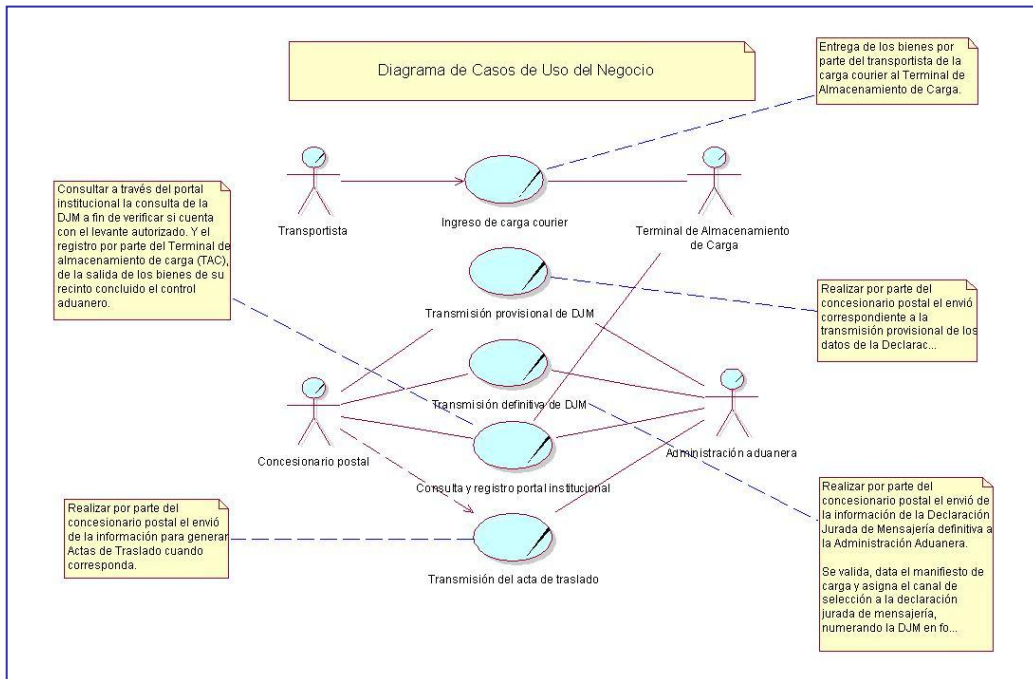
Diagrama de Casos de Uso del Negocio

Entrega de los bienes por parte del transportista de la carga courier al Terminal de Almacenamiento de Carga.

Consultar a través del portal institucional la consulta de la DJM a fin de verificar si cuenta con el levante autorizado. Y el registro por parte del Terminal de almacenamiento de carga (TAC), de la salida de los bienes de su recinto concluido el control aduanero.

Transportista

Ingreso de carga courier

Terminal de Almacenamiento de Carga

Realizar por parte del concesionario postal el envió correspondiente a la transmisión provisional de los datos de la Declarac...

Transmisión provisional de DJM

Transmisión definitiva de DJM

Concesionario postal

Administración aduanera

Consulta y registro portal institucional

Realizar por parte del concesionario postal el envió de la información para generar Actas de Traslado cuando corresponda.

Transmisión del acta de traslado

Realizar por parte del concesionario postal el envió de la información de la Declaración Jurada de Mensajería definitiva a la Administración Aduanera.

Se valida, data el manifiesto de carga y asigna el canal de selección a la declaración jurada de mensajería, numerando la DJM en fo...